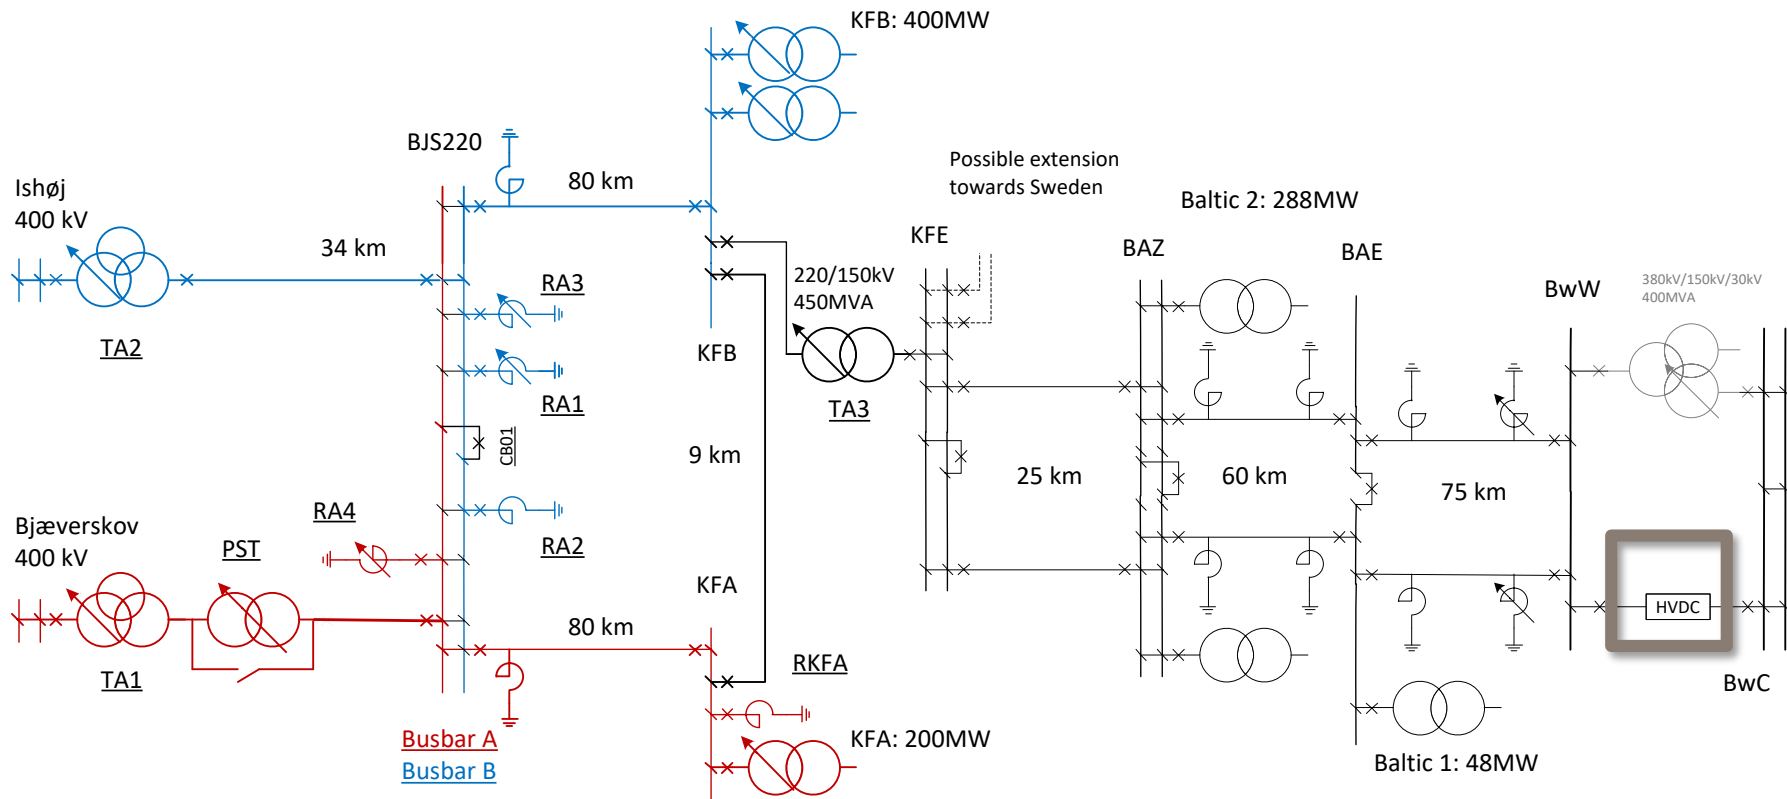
KFB: 400MW

BJS220

80 km

Possible extension towards Sweden

Baltic 2: 288MW

Ishøj
400 kV

34 km

KFE

BAZ

BAE

RA3

220/150kV
450MVA

BwW

380kV/150kV/30kV
400MVA

TA2

KFB

RA1

TA3

CB01

9 km

25 km

60 km

75 km

RA4

Bjæverskov
400 kV

PST

RA2

HVDC

KFA

80 km

TA1

RKFA

BwC

Busbar A
Busbar B

KFA: 200MW

Baltic 1: 48MW